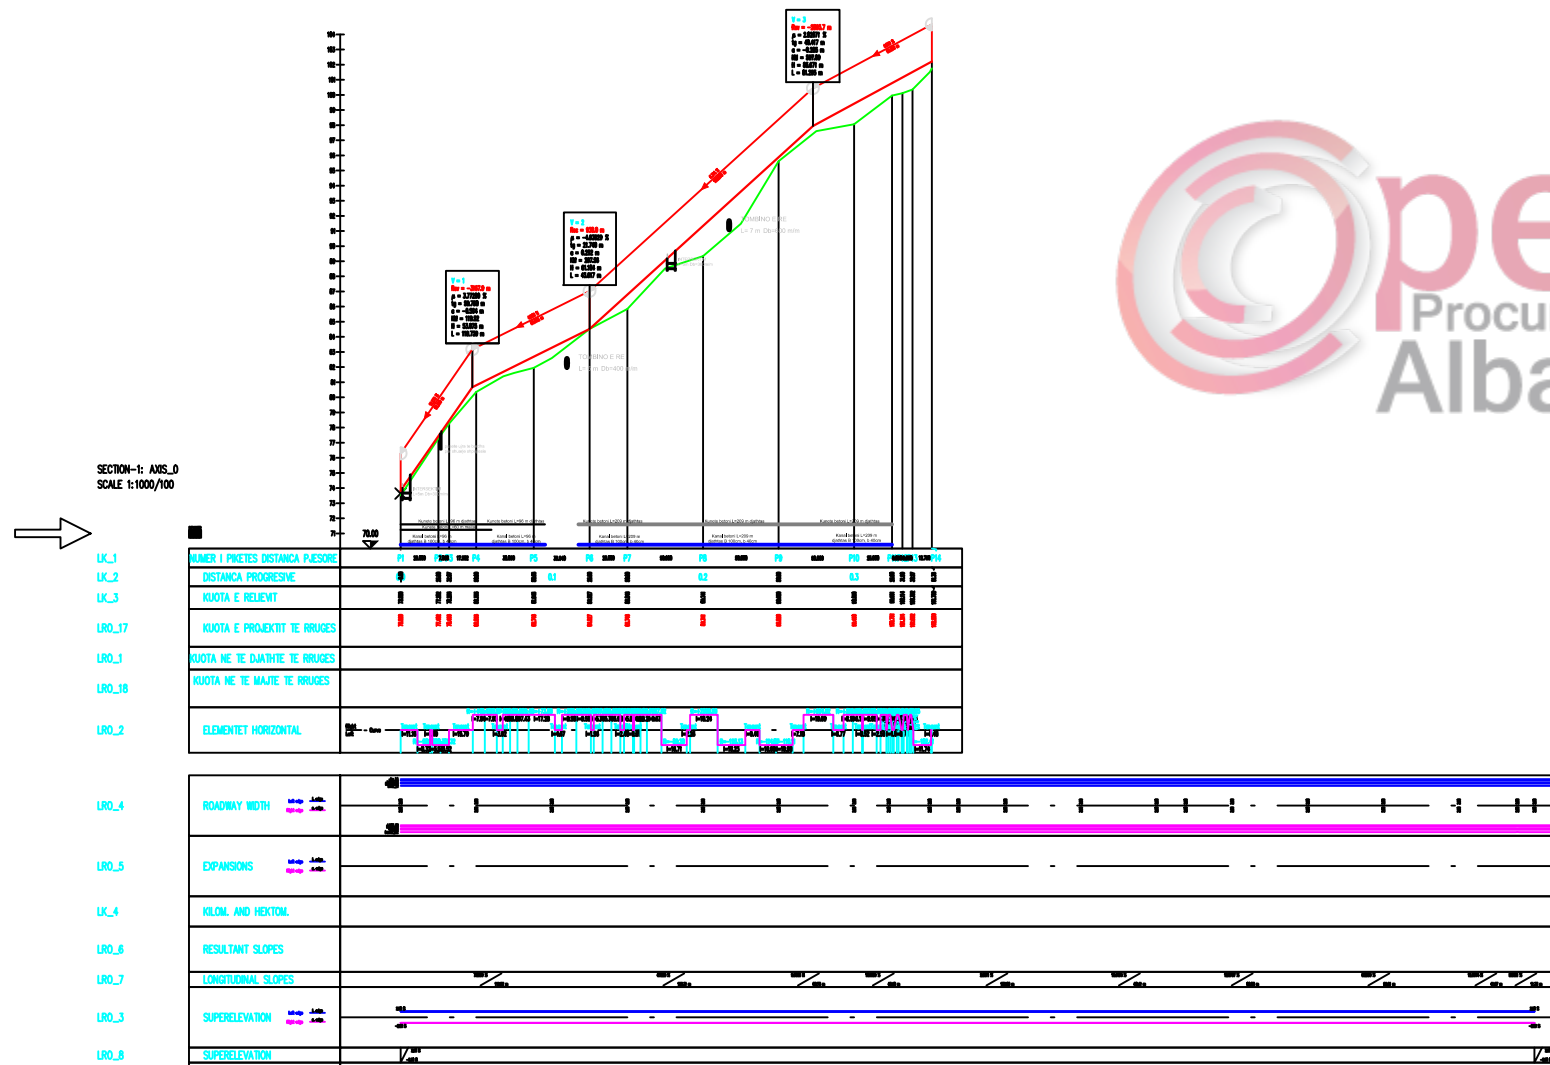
SECTION-1: AXIS_0
SCALE 1:1000/100

70.00

P1 P4 P5 P6 P7 P8 P9 P10

LK_1 NUMER I PIKETES DISTANCA PJESORE
LK_2 DISTANCA PROGRESIVE
LK_3 KUOTA E RELIEVIT
LRO_17 KUOTA E PROJEKTIT TE RRUGES
LRO_1 KUOTA NE TE DJATHTE TE RRUGES
LRO_18 KUOTA NE TE MAJTE TE RRUGES
LRO_2 ELEMENTET HORIZONTAL
LRO_4 ROADWAY WIDTH
LRO_5 EXPANSIONS
LK_4 KILOM. AND HEKTOM.
LRO_6 RESULTANT SLOPES
LRO_7 LONGITUDINAL SLOPES
LRO_3 SUPERELEVATION
LRO_8 SUPERELEVATION

Ope
Procu
Alba